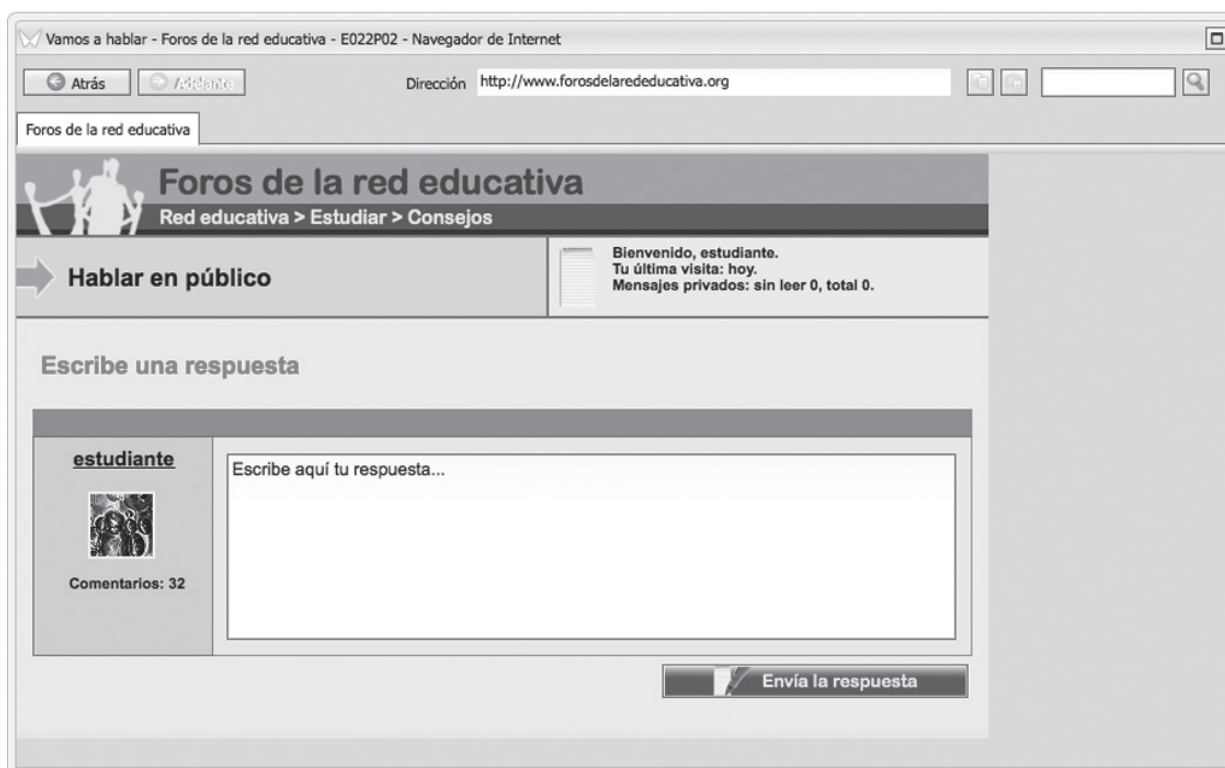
Vamos a hablar - Foros de la red educativa - E022P02 - Navegador de Internet

Atrás
Adelante
Dirección http://www.forosdelarededucativa.org

Foros de la red educativa

Foros de la red educativa
Red educativa > Estudiar > Consejos

Hablar en público

Bienvenido, estudiante.
Tu última visita: hoy.
Mensajes privados: sin leer 0, total 0.

Escribe una respuesta

estudiante

Comentarios: 32

Escribe aquí tu respuesta...

Envía la respuesta